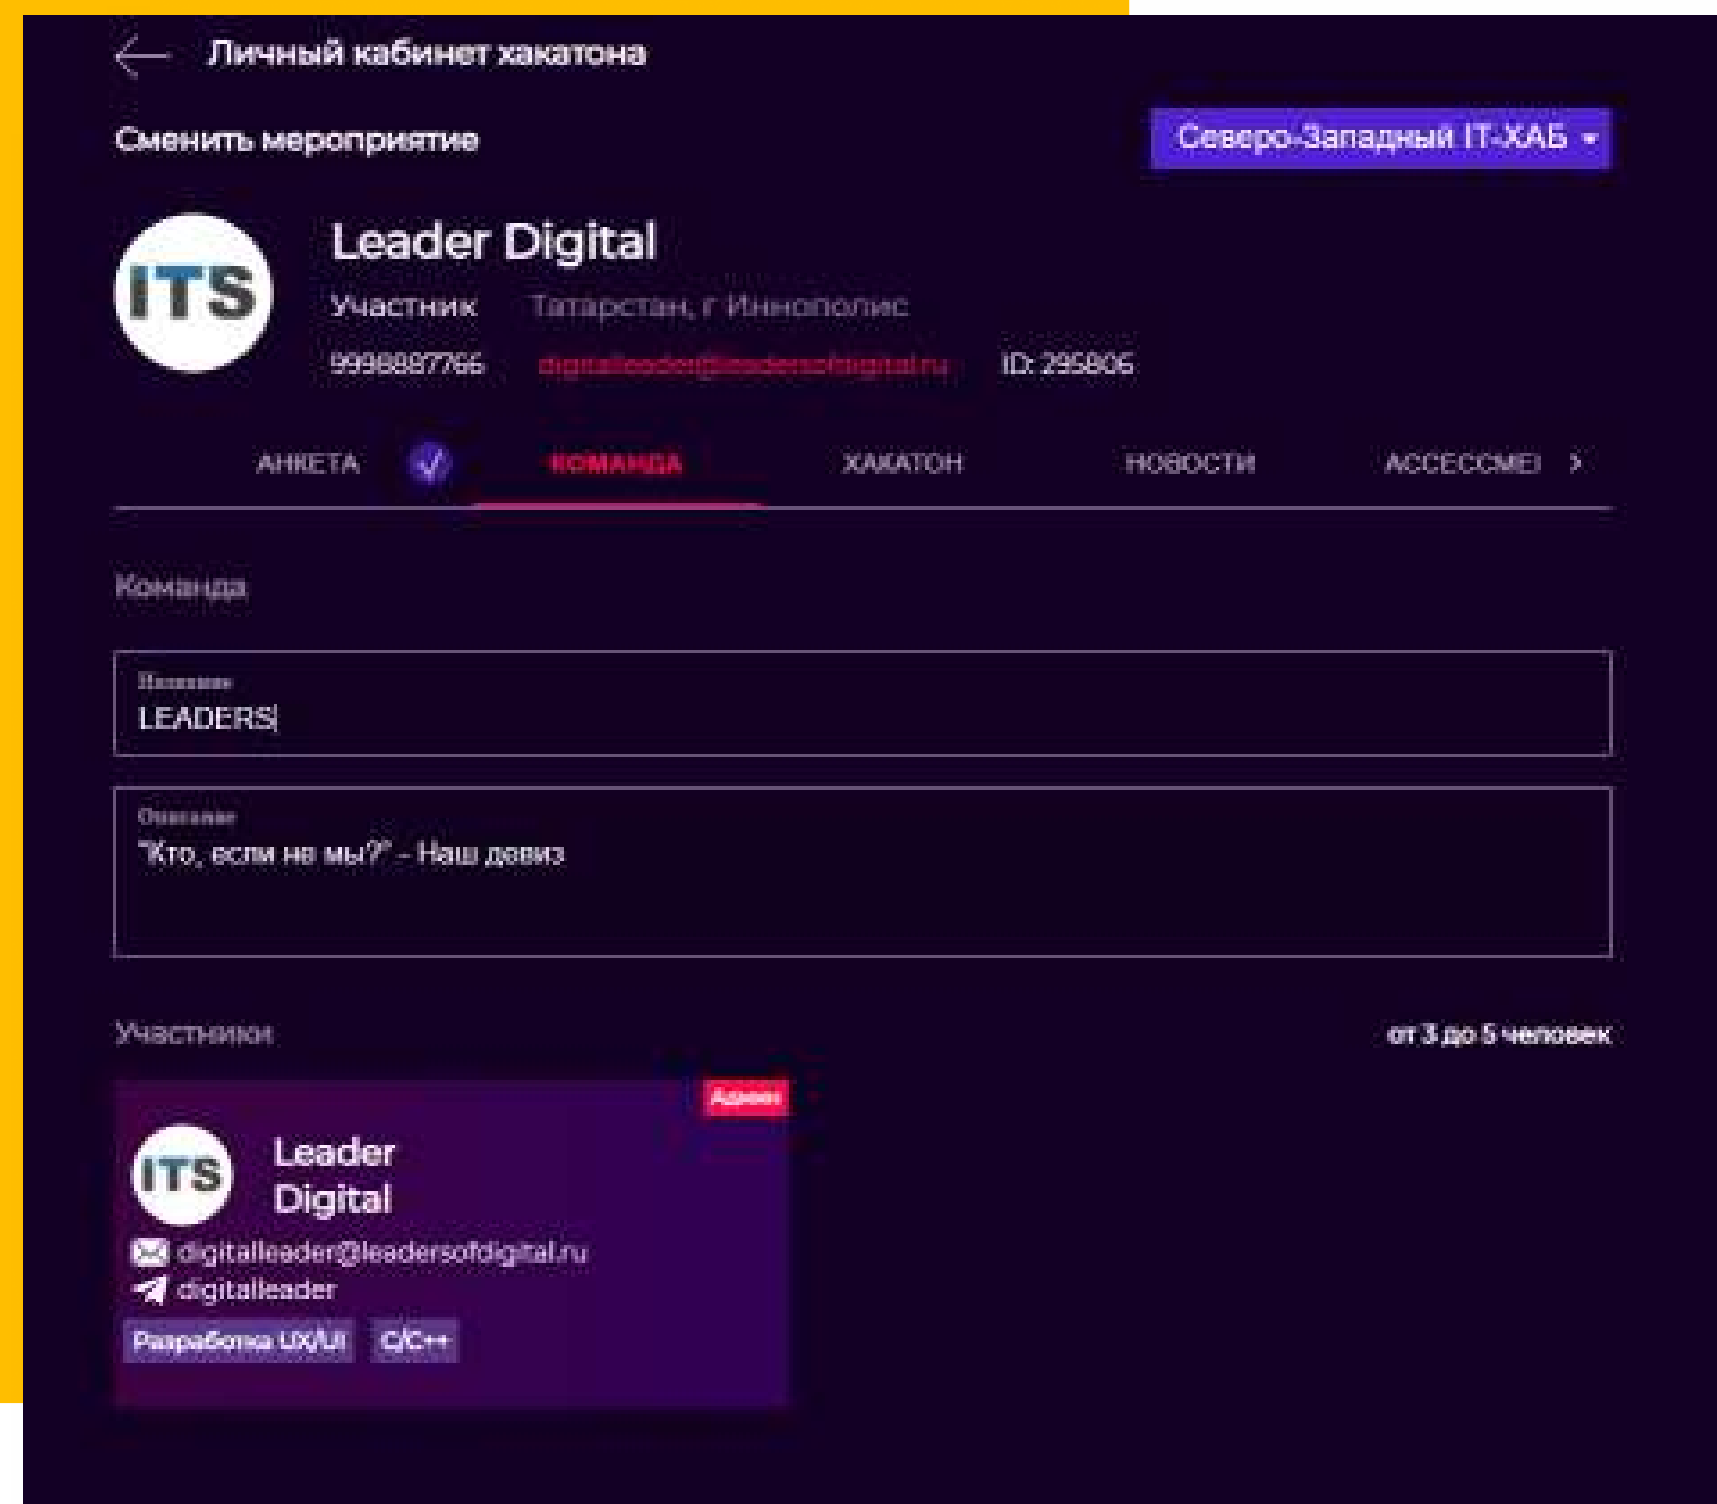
Личный кабинет хакатона

Сменить мероприятие

Северо-Западный IT-ХАБ

ITS

Leader Digital

Участник Татарстан, г Иннополис

9998887766 digitalleader@leadersofdigital.ru ID: 295806

АНКЕТА КОМАНДА ХАКАТОН НОВОСТИ АССЕССМЕ

Команда

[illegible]
LEADERS

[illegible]
"Кто, если не мы?" - Наш девиз

Участники

от 3 до 5 человек

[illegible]

ITS

Leader Digital

digitalleader@leadersofdigital.ru

digitalleader

Разработка UX/UI C/C++